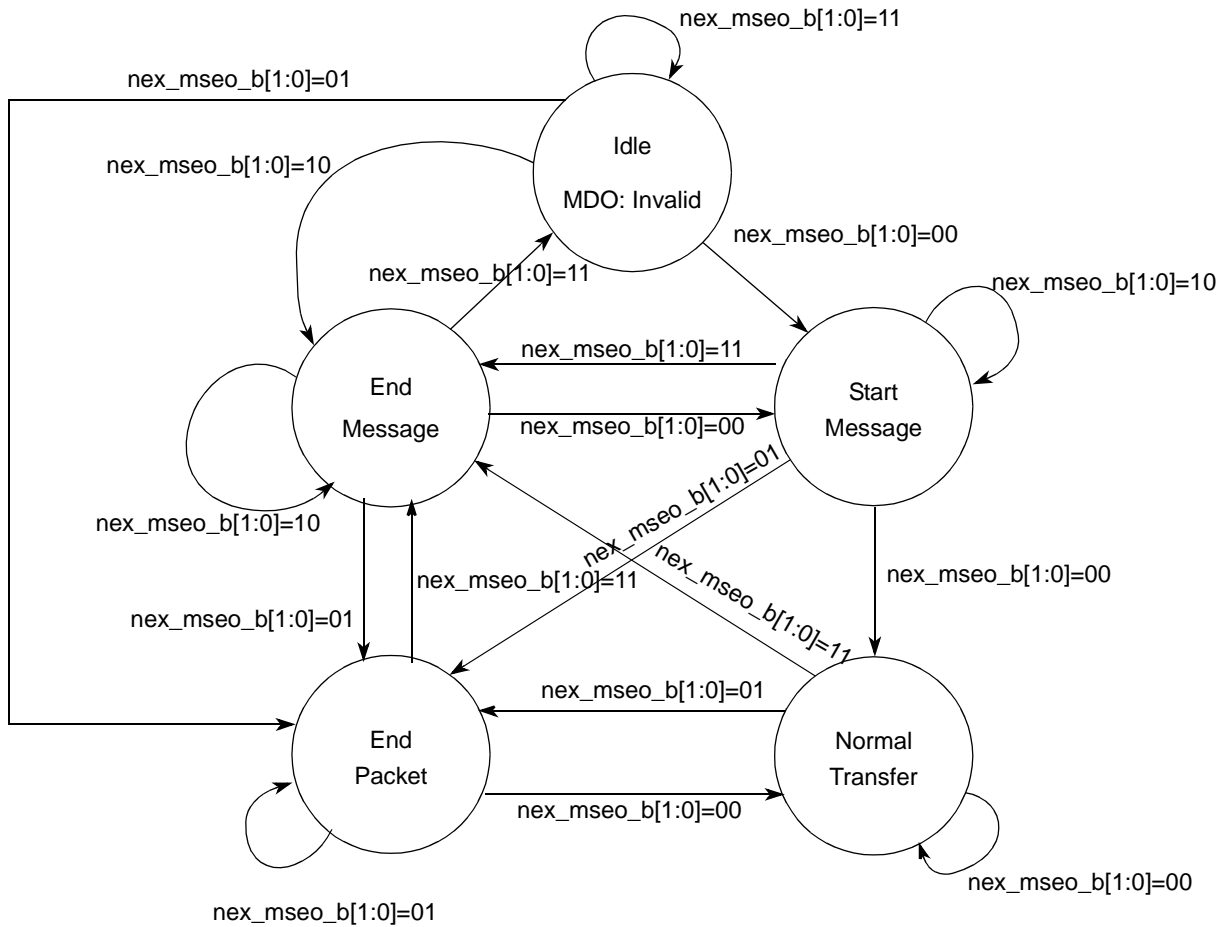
nex_mseo_b[1:0]=11

nex_mseo_b[1:0]=01

Idle

MDO: Invalid

nex_mseo_b[1:0]=10

nex_mseo_b[1:0]=00

nex_mseo_b[1:0]=11

nex_mseo_b[1:0]=10

nex_mseo_b[1:0]=11

End Message

Start Message

nex_mseo_b[1:0]=00

nex_mseo_b[1:0]=01

nex_mseo_b[1:0]=10

nex_mseo_b[1:0]=11

nex_mseo_b[1:0]=11

nex_mseo_b[1:0]=00

nex_mseo_b[1:0]=01

nex_mseo_b[1:0]=01

End Packet

Normal Transfer

nex_mseo_b[1:0]=00

nex_mseo_b[1:0]=00

nex_mseo_b[1:0]=01